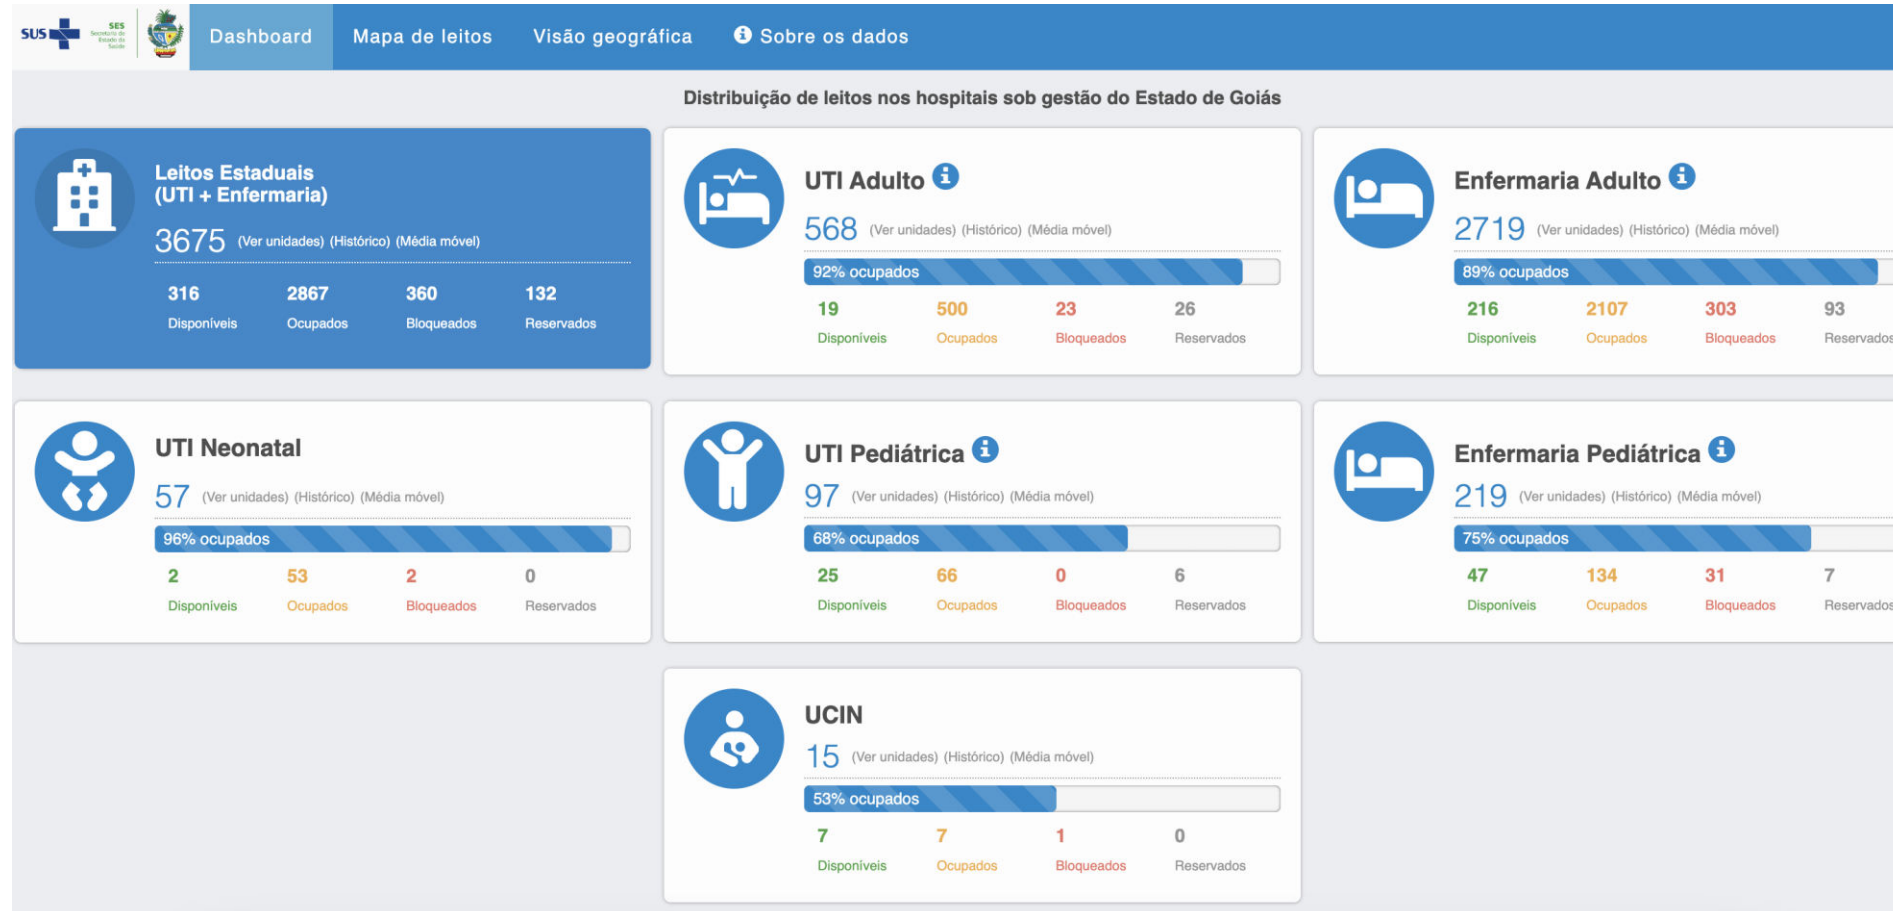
SUS SES Secretaria de Estado da Saúde

Dashboard Mapa de leitos Visão geográfica Sobre os dados

Distribuição de leitos nos hospitais sob gestão do Estado de Goiás

Leitos Estaduais (UTI + Enfermaria)
3675 (Ver unidades) (Histórico) (Média móvel)
316 Disponíveis 2867 Ocupados 360 Bloqueados 132 Reservados

UTI Adulto
568 (Ver unidades) (Histórico) (Média móvel)
92% ocupados
19 Disponíveis 500 Ocupados 23 Bloqueados 26 Reservados

Enfermaria Adulto
2719 (Ver unidades) (Histórico) (Média móvel)
89% ocupados
216 Disponíveis 2107 Ocupados 303 Bloqueados 93 Reservados

UTI Neonatal
57 (Ver unidades) (Histórico) (Média móvel)
96% ocupados
2 Disponíveis 53 Ocupados 2 Bloqueados 0 Reservados

UTI Pediátrica
97 (Ver unidades) (Histórico) (Média móvel)
68% ocupados
25 Disponíveis 66 Ocupados 0 Bloqueados 6 Reservados

Enfermaria Pediátrica
219 (Ver unidades) (Histórico) (Média móvel)
75% ocupados
47 Disponíveis 134 Ocupados 31 Bloqueados 7 Reservados

UCIN
15 (Ver unidades) (Histórico) (Média móvel)
53% ocupados
7 Disponíveis 7 Ocupados 1 Bloqueados 0 Reservados